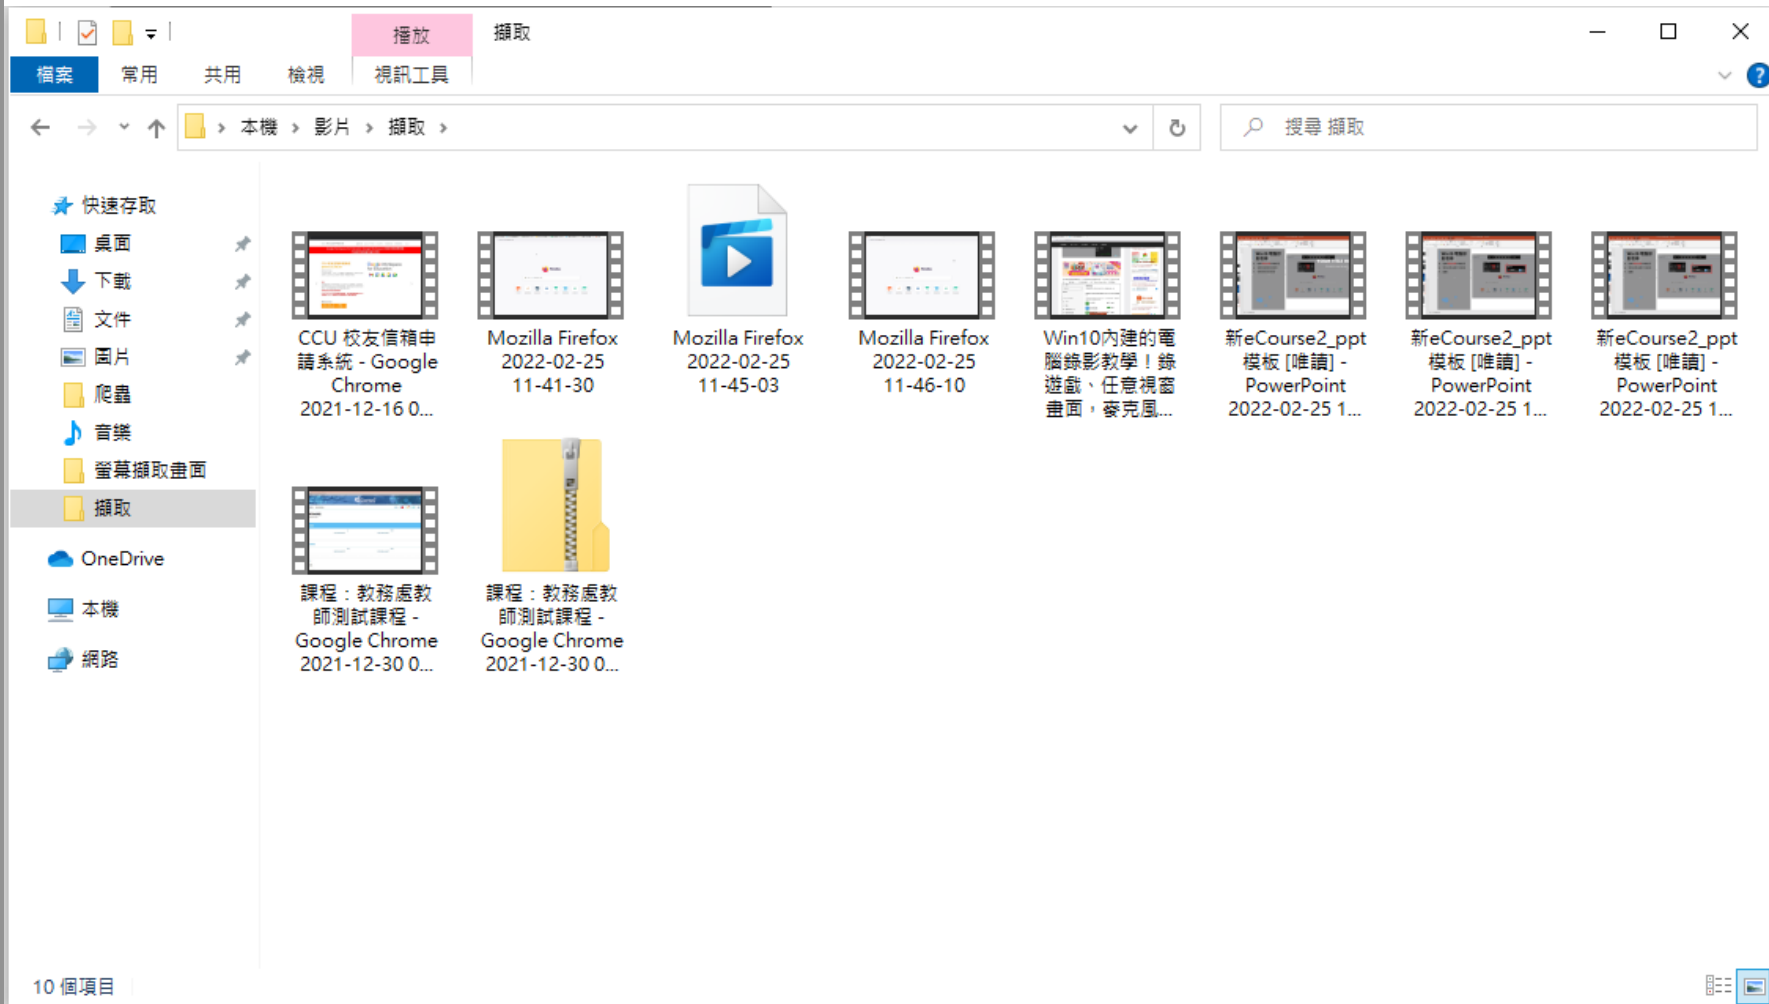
播放
擷取
檔案
常用
共用
檢視
視訊工具

本機 › 影片 › 擷取 ›
搜尋 擷取

快速存取
桌面
下載
文件
圖片
爬蟲
音樂
螢幕擷取畫面
擷取
OneDrive
本機
網路

CCU 校友信箱申請系統 - Google Chrome 2021-12-16 0...
Mozilla Firefox 2022-02-25 11-41-30
Mozilla Firefox 2022-02-25 11-45-03
Mozilla Firefox 2022-02-25 11-46-10
Win10內建的電腦錄影教學！錄遊戲、任意視窗畫面，麥克風...
新eCourse2_ppt模板 [唯讀] - PowerPoint 2022-02-25 1...
新eCourse2_ppt模板 [唯讀] - PowerPoint 2022-02-25 1...
新eCourse2_ppt模板 [唯讀] - PowerPoint 2022-02-25 1...
課程：教務處教師測試課程 - Google Chrome 2021-12-30 0...
課程：教務處教師測試課程 - Google Chrome 2021-12-30 0...

10 個項目